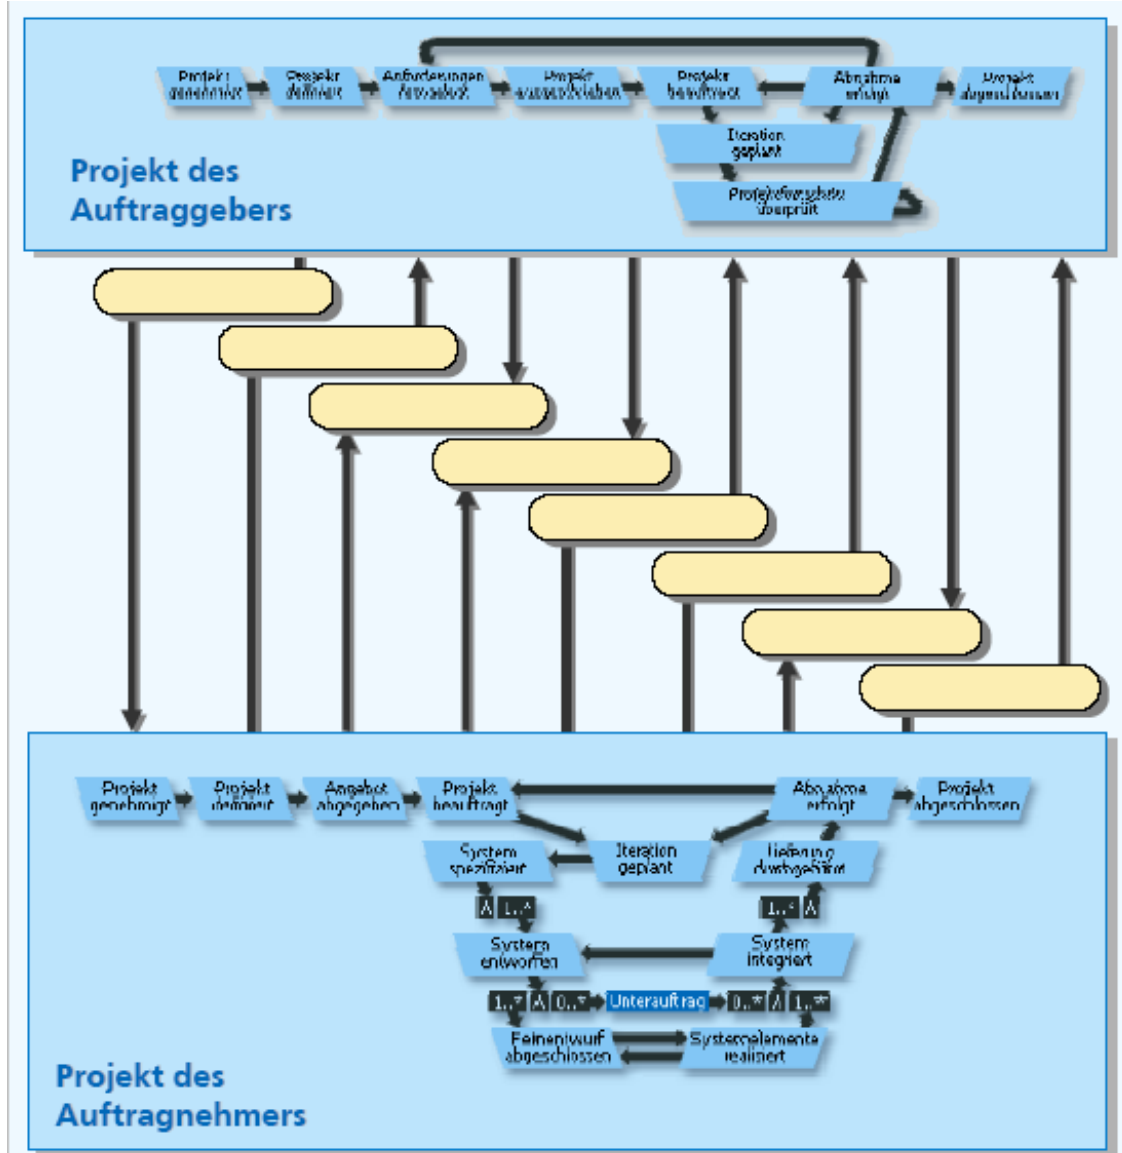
Projekt genehmigt
Projekt definiert
Anforderungen festgelegt
Projekt ausgeschrieben
Projekt beauftragt
Abnahme erfolgt
Projekt abgeschlossen
Iteration geplant
Projektfortschritt überprüft

Projekt des Auftraggebers

Projekt genehmigt
Projekt definiert
Angebot abgegeben
Projekt beauftragt
Abnahme erfolgt
Projekt abgeschlossen
System spezifiziert
Iteration geplant
Lieferung durchgeführt
A 1..*
1..* A
System entworfen
System integriert
1..* A 0..* Unterauftrag 0..* A 1..*
Feinentwurf abgeschlossen
Systemelemente realisiert

Projekt des Auftragnehmers